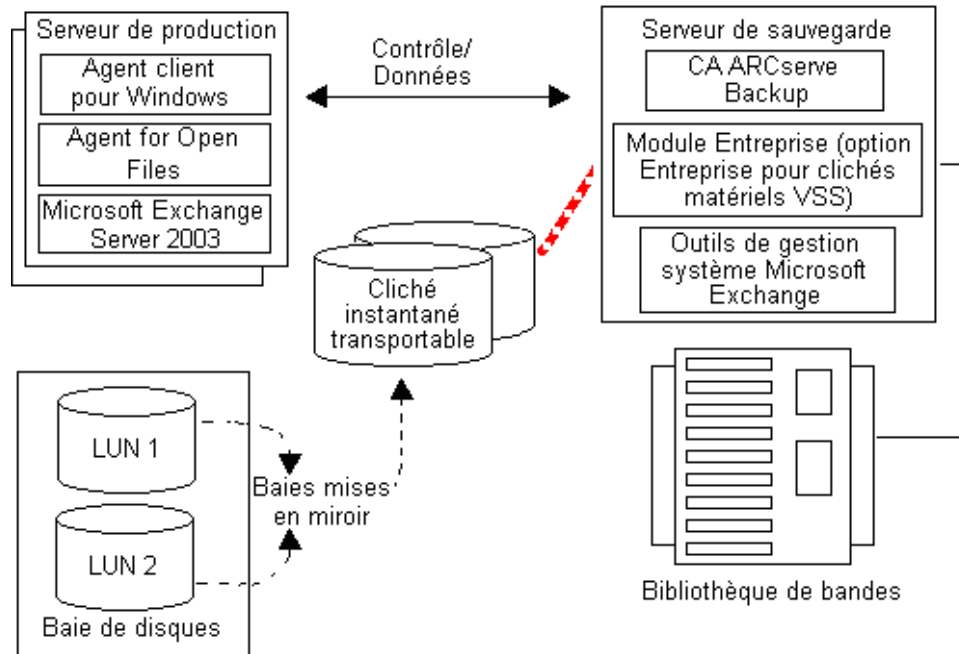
Serveur de production

Agent client pour Windows

Agent for Open Files

Microsoft Exchange Server 2003

Contrôle/ Données

Serveur de sauvegarde

CA ARCserve Backup

Module Entreprise (option Entreprise pour clichés matériels VSS)

Outils de gestion système Microsoft Exchange

Cliché instantané transportable

LUN 1

LUN 2

Baies mises en miroir

Baie de disques

Bibliothèque de bandes